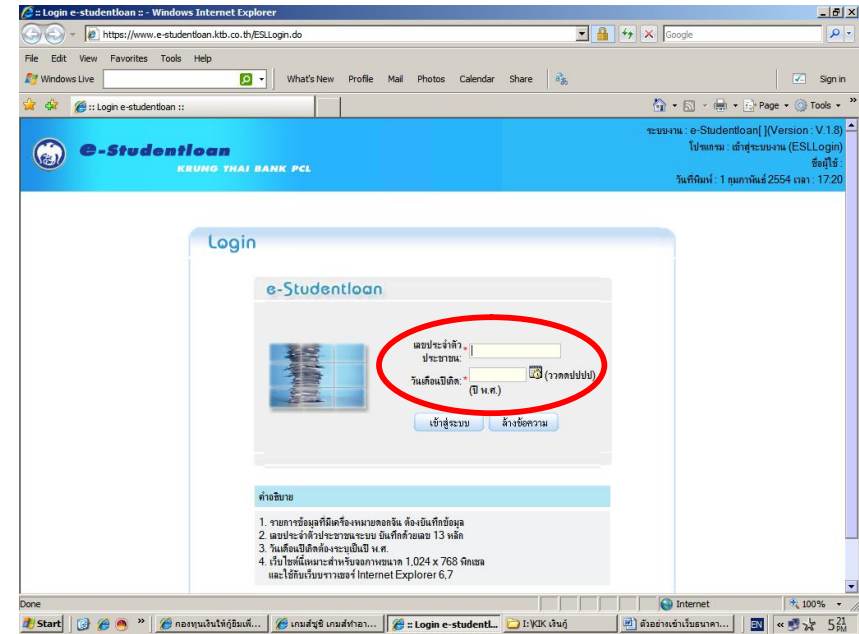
:: Login e-studentloan :: - Windows Internet Explorer

https://www.e-studentloan.ktb.co.th/ESLLogin.do

Google

File Edit View Favorites Tools Help

Windows Live

What's New Profile Mail Photos Calendar Share

Sign in

:: Login e-studentloan ::

Page Tools

e-Studentloan

KRUNG THAI BANK PCL

ระบบงาน : e-Studentloan[ ](Version : V.1.8)

โปรแกรม : เข้าสู่ระบบงาน (ESLLogin)

ชื่อผู้ใช้ :

วันที่พิมพ์ : 1 กุมภาพันธ์ 2554 เวลา : 17:20

Login

e-Studentloan

เลขประจำตัวประชาชน: *

วันเดือนปีเกิด: * (ววดดปปปป)

(ปี พ.ศ.)

เข้าสู่ระบบ ล้างข้อความ

คำอธิบาย

1. รายการข้อมูลที่มีเครื่องหมายดอกจัน ต้องบันทึกข้อมูล
2. เลขประจำตัวประชาชนระบบ บันทึกด้วยเลข 13 หลัก
3. วันเดือนปีเกิดต้องระบุเป็นปี พ.ศ.
4. เว็บไซต์นี้เหมาะสำหรับจอภาพขนาด 1,024 x 768 พิกเซล และใช้กับเบราว์เซอร์ Internet Explorer 6,7

Done

Internet

100%

Start

กองทุนเงินให้กู้ยืมเพื่...

เกมส์ซูชิ เกมส์ทำอา...

:: Login e-studentl...

I:\KIK เงินกู้

ตัวอย่างเข้าเว็บธนาคา...

EN

5:21 PM